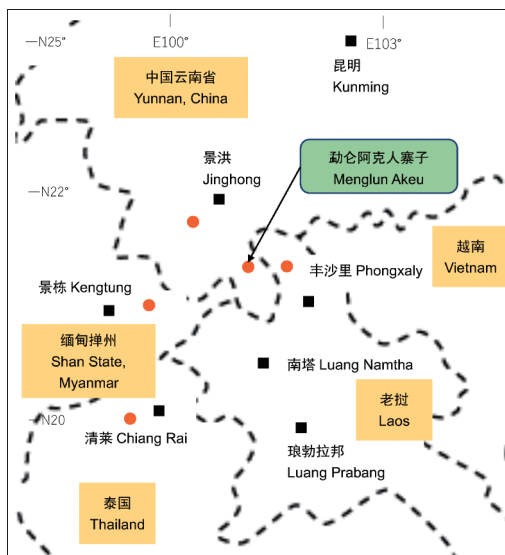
—N25°

E100°

E103°

中国云南省
Yunnan, China

昆明
Kunming

景洪
Jinghong

勐仑阿克人寨子
Menglun Akeu

—N22°

越南
Vietnam

丰沙里 Phongxaly

景栋 Kengtung

缅甸掸州
Shan State, Myanmar

南塔 Luang Namtha

老挝
Laos

—N20

清莱 Chiang Rai

琅勃拉邦
Luang Prabang

泰国
Thailand